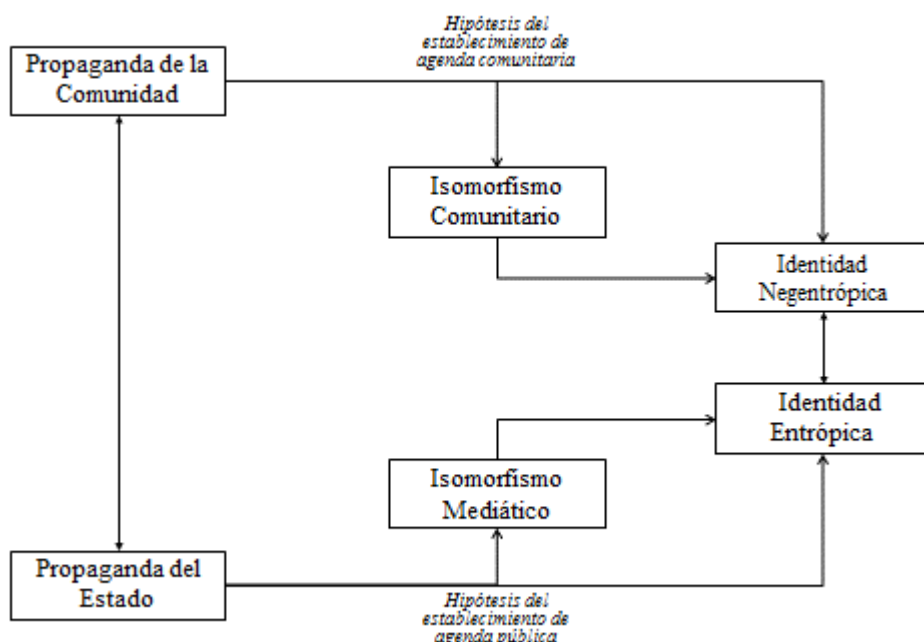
Hipótesis del establecimiento de agenda comunitaria

Propaganda de la Comunidad

Isomorfismo Comunitario

Identidad Negentrópica

Identidad Entrópica

Isomorfismo Mediático

Propaganda del Estado

Hipótesis del establecimiento de agenda pública